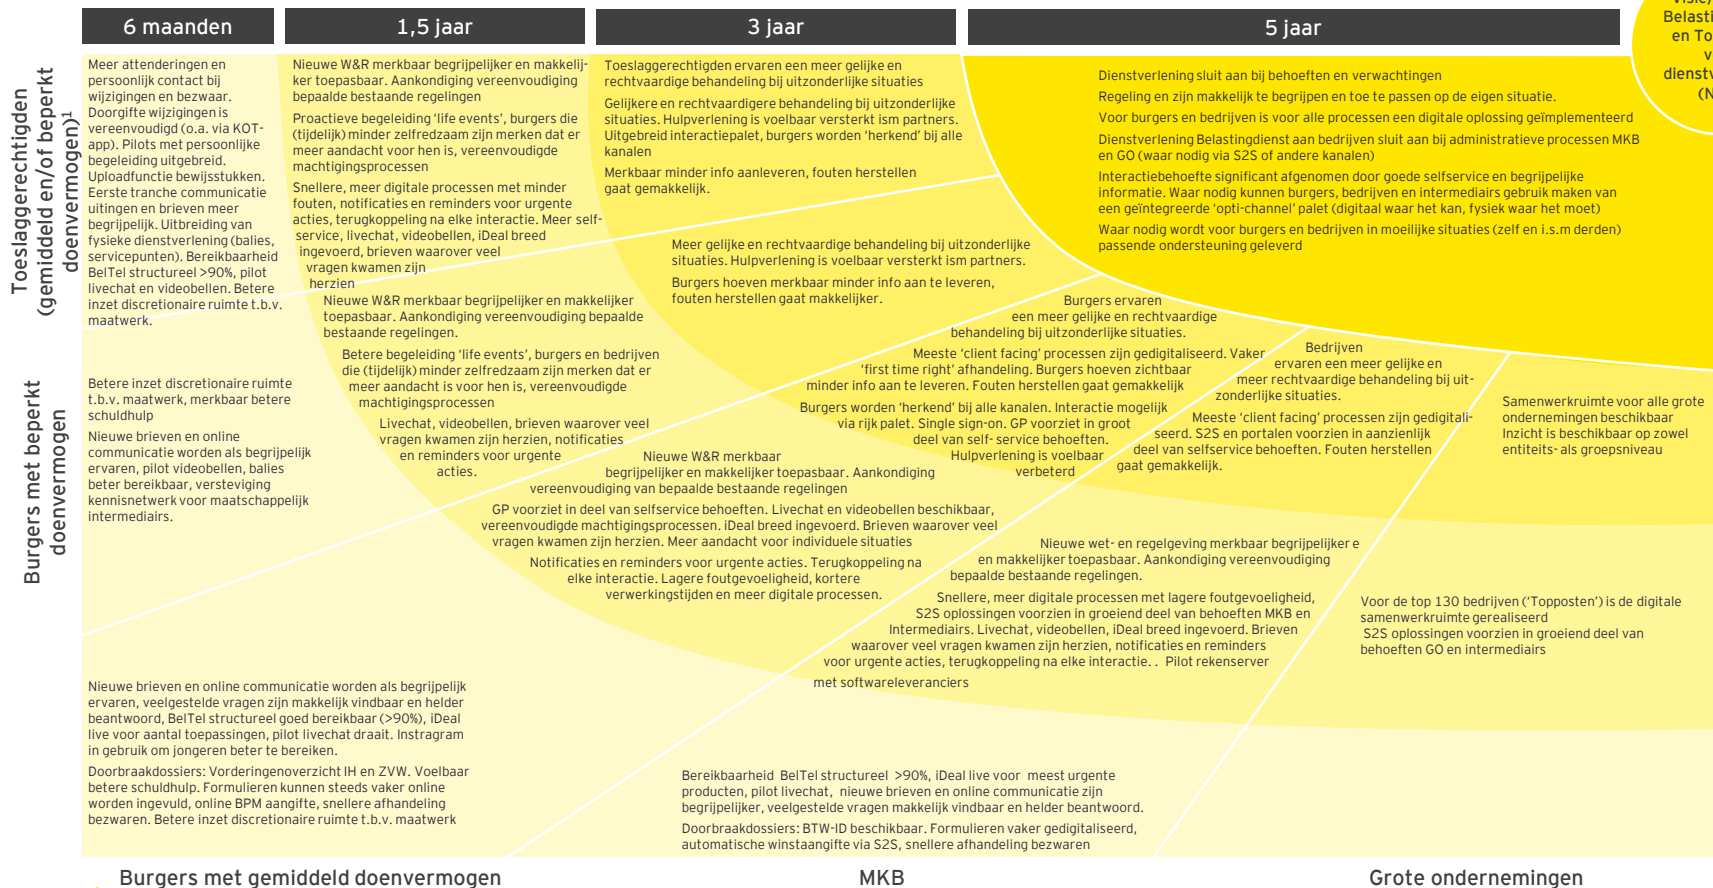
6 maanden

1,5 jaar

3 jaar

5 jaar

Visie/ Belasti en To v dienstv (N

Toeslaggerechtigden (gemiddeld en/of beperkt doenvermogen)¹

Meer attenderingen en persoonlijk contact bij wijzigingen en bezwaar. Doorgifte wijzigingen is vereenvoudigd (o.a. via KOT-app). Pilots met persoonlijke begeleiding uitgebreid. Uploadfunctie bewijsstukken. Eerste tranche communicatie uitingen en brieven meer begrijpelijk. Uitbreiding van fysieke dienstverlening (balies, servicepunten). Bereikbaarheid BelTel structureel >90%, pilot livechat en videobellen. Betere inzet discretionaire ruimte t.b.v. maatwerk.

Nieuwe W&R merkbaar begrijpelijker en makkelijker toepasbaar. Aankondiging vereenvoudiging bepaalde bestaande regelingen

Proactieve begeleiding 'life events', burgers die (tijdelijk) minder zelfredzaam zijn merken dat er meer aandacht voor hen is, vereenvoudigde machtigingsprocessen

Snellere, meer digitale processen met minder fouten, notificaties en reminders voor urgente acties, terugkoppeling na elke interactie. Meer self-service, livechat, videobellen, iDeal breed ingevoerd, brieven waarover veel vragen kwamen zijn herzien

Toeslaggerechtigden ervaren een meer gelijke en rechtvaardige behandeling bij uitzonderlijke situaties

Gelijkere en rechtvaardigere behandeling bij uitzonderlijke situaties. Hulpverlening is voelbaar versterkt ism partners. Uitgebreid interactiepalet, burgers worden 'herkend' bij alle kanalen

Merkbaar minder info aanleveren, fouten herstellen gaat gemakkelijk.

Dienstverlening sluit aan bij behoeften en verwachtingen

Regeling en zijn makkelijk te begrijpen en toe te passen op de eigen situatie.

Voor burgers en bedrijven is voor alle processen een digitale oplossing geïmplementeerd

Dienstverlening Belastingdienst aan bedrijven sluit aan bij administratieve processen MKB en GO (waar nodig via S2S of andere kanalen)

Interactiebehoefte significant afgenomen door goede selfservice en begrijpelijke informatie. Waar nodig kunnen burgers, bedrijven en intermediairs gebruik maken van een geïntegreerde 'opti-channel' palet (digitaal waar het kan, fysiek waar het moet)

Waar nodig wordt voor burgers en bedrijven in moeilijke situaties (zelf en i.s.m derden) passende ondersteuning geleverd

Meer gelijke en rechtvaardige behandeling bij uitzonderlijke situaties. Hulpverlening is voelbaar versterkt ism partners.

Burgers hoeven merkbaar minder info aan te leveren, fouten herstellen gaat makkelijker.

Burgers met beperkt doenvermogen

Betere inzet discretionaire ruimte t.b.v. maatwerk, merkbaar betere schuldhulp

Nieuwe brieven en online communicatie worden als begrijpelijk ervaren, pilot videobellen, balies beter bereikbaar, versteviging kennisnetwerk voor maatschappelijk intermediairs.

Nieuwe W&R merkbaar begrijpelijker en makkelijker toepasbaar. Aankondiging vereenvoudiging bepaalde bestaande regelingen.

Betere begeleiding 'life events', burgers en bedrijven die (tijdelijk) minder zelfredzaam zijn merken dat er meer aandacht is voor hen is, vereenvoudigde machtigingsprocessen

Livechat, videobellen, brieven waarover veel vragen kwamen zijn herzien, notificaties en reminders voor urgente acties.

Burgers ervaren een meer gelijke en rechtvaardige behandeling bij uitzonderlijke situaties.

Meeste 'client facing' processen zijn gedigitaliseerd. Vaker 'first time right' afhandeling. Burgers hoeven zichtbaar minder info aan te leveren. Fouten herstellen gaat gemakkelijk

Burgers worden 'herkend' bij alle kanalen. Interactie mogelijk via rijk palet. Single sign-on. GP voorziet in groot deel van self- service behoeften. Hulpverlening is voelbaar verbeterd

Bedrijven ervaren een meer gelijke en meer rechtvaardige behandeling bij uitzonderlijke situaties.

Meeste 'client facing' processen zijn gedigitaliseerd. S2S en portalen voorzien in aanzienlijk deel van selfservice behoeften. Fouten herstellen gaat gemakkelijk.

Samenwerkruimte voor alle grote ondernemingen beschikbaar Inzicht is beschikbaar op zowel entiteits- als groepsniveau

Nieuwe W&R merkbaar begrijpelijker en makkelijker toepasbaar. Aankondiging vereenvoudiging van bepaalde bestaande regelingen

GP voorziet in deel van selfservice behoeften. Livechat en videobellen beschikbaar, vereenvoudigde machtigingsprocessen. iDeal breed ingevoerd. Brieven waarover veel vragen kwamen zijn herzien. Meer aandacht voor individuele situaties

Notificaties en reminders voor urgente acties. Terugkoppeling na elke interactie. Lagere foutgevoeligheid, kortere verwerkingstijden en meer digitale processen.

Nieuwe wet- en regelgeving merkbaar begrijpelijker e en makkelijker toepasbaar. Aankondiging vereenvoudiging bepaalde bestaande regelingen.

Snellere, meer digitale processen met lagere foutgevoeligheid, S2S oplossingen voorzien in groeiend deel van behoeften MKB en Intermediairs. Livechat, videobellen, iDeal breed ingevoerd. Brieven waarover veel vragen kwamen zijn herzien, notificaties en reminders voor urgente acties, terugkoppeling na elke interactie.. Pilot rekenserver met softwareleveranciers

Voor de top 130 bedrijven ('Topposten') is de digitale samenwerkruimte gerealiseerd S2S oplossingen voorzien in groeiend deel van behoeften GO en intermediairs

Nieuwe brieven en online communicatie worden als begrijpelijk ervaren, veelgestelde vragen zijn makkelijk vindbaar en helder beantwoord, BelTel structureel goed bereikbaar (>90%), iDeal live voor aantal toepassingen, pilot livechat draait. Instragram in gebruik om jongeren beter te bereiken.

Doorbraakdossiers: Vorderingenoverzicht IH en ZVW. Voelbaar betere schuldhulp. Formulieren kunnen steeds vaker online worden ingevuld, online BPM aangifte, snellere afhandeling bezwaren. Betere inzet discretionaire ruimte t.b.v. maatwerk

Bereikbaarheid BelTel structureel >90%, iDeal live voor meest urgente producten, pilot livechat, nieuwe brieven en online communicatie zijn begrijpelijker, veelgestelde vragen makkelijk vindbaar en helder beantwoord.

Doorbraakdossiers: BTW-ID beschikbaar. Formulieren vaker gedigitaliseerd, automatische winstaangifte via S2S, snellere afhandeling bezwaren

Burgers met gemiddeld doenvermogen

MKB

Grote ondernemingen